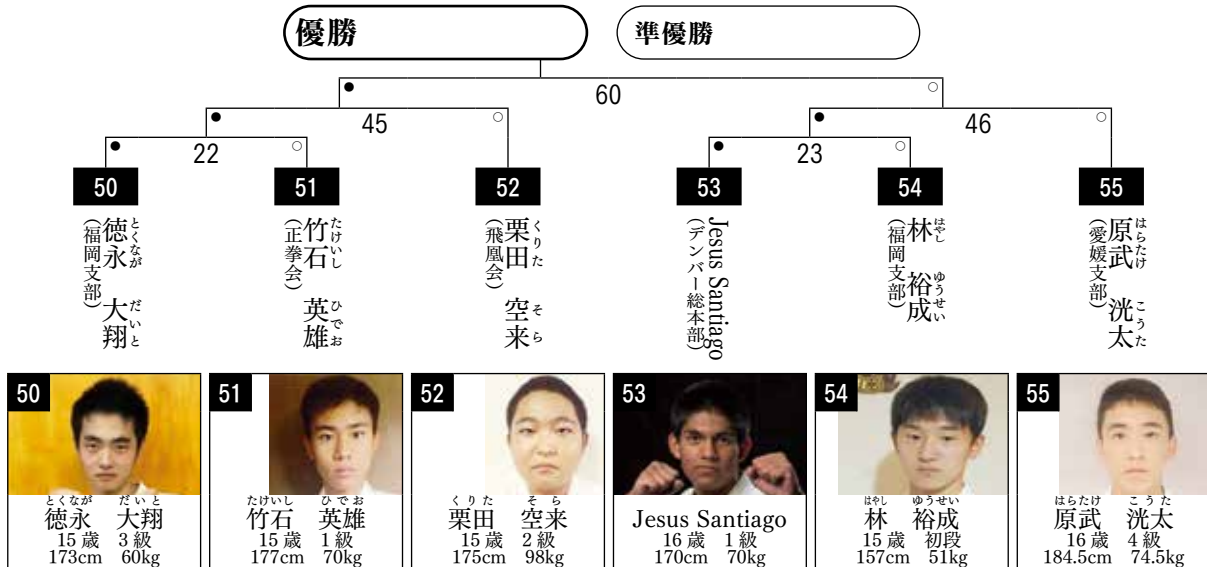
優勝

準優勝

60

45

46

22

23

50

徳永 大翔
(福岡支部)

51

竹石 英雄
(正拳会)

52

栗田 空来
(飛凰会)

53

Jesus Santiago
(デンバー総本部)

54

林 裕成
(福岡支部)

55

原武 洸太
(愛媛支部)

50
徳永 大翔
15歳 3級
173cm 60kg

51
竹石 英雄
15歳 1級
177cm 70kg

52
栗田 空来
15歳 2級
175cm 98kg

53
Jesus Santiago
16歳 1級
170cm 70kg

54
林 裕成
15歳 初段
157cm 51kg

55
原武 洸太
16歳 4級
184.5cm 74.5kg